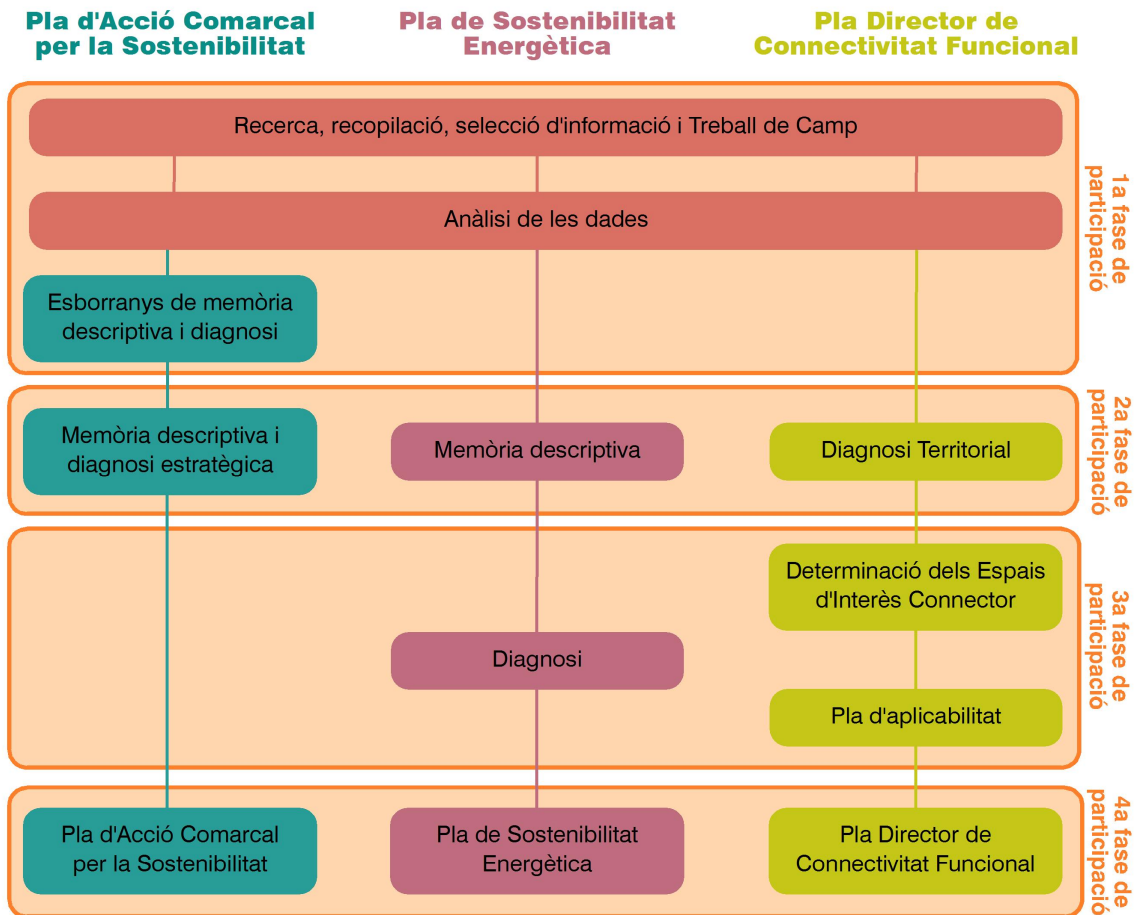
Pla d'Acció Comarcal per la Sostenibilitat

Pla de Sostenibilitat Energètica

Pla Director de Connectivitat Funcional

Recerca, recopilació, selecció d'informació i Treball de Camp

Anàlisi de les dades

Esborranys de memòria descriptiva i diagnosi

1a fase de participació

Memòria descriptiva i diagnosi estratègica

Memòria descriptiva

Diagnosi Territorial

2a fase de participació

Determinació dels Espais d'Interès Connector

Diagnosi

Pla d'aplicabilitat

3a fase de participació

Pla d'Acció Comarcal per la Sostenibilitat

Pla de Sostenibilitat Energètica

Pla Director de Connectivitat Funcional

4a fase de participació